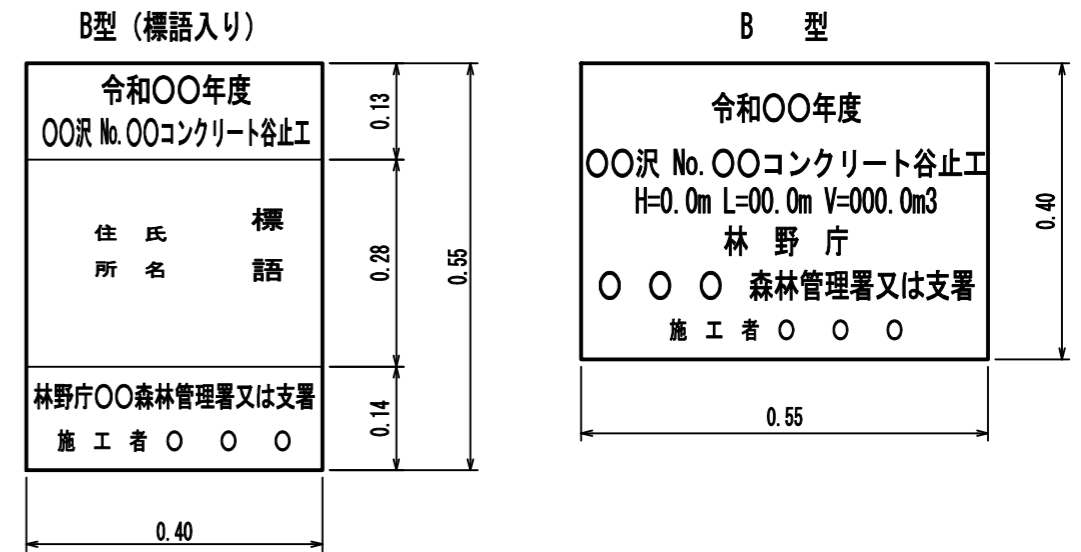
B型（標語入り）

令和〇〇年度
〇〇沢 No.〇〇コンクリート谷止工

住所
氏名
標語

林野庁〇〇森林管理署又は支署
施工者〇 〇 〇

0.13
0.28
0.14
0.55
0.40

B 型

令和〇〇年度
〇〇沢 No.〇〇コンクリート谷止工
H=0.0m L=00.0m V=000.0m3
林 野 庁
〇 〇 〇 森林管理署又は支署
施工者〇 〇 〇

0.40
0.55